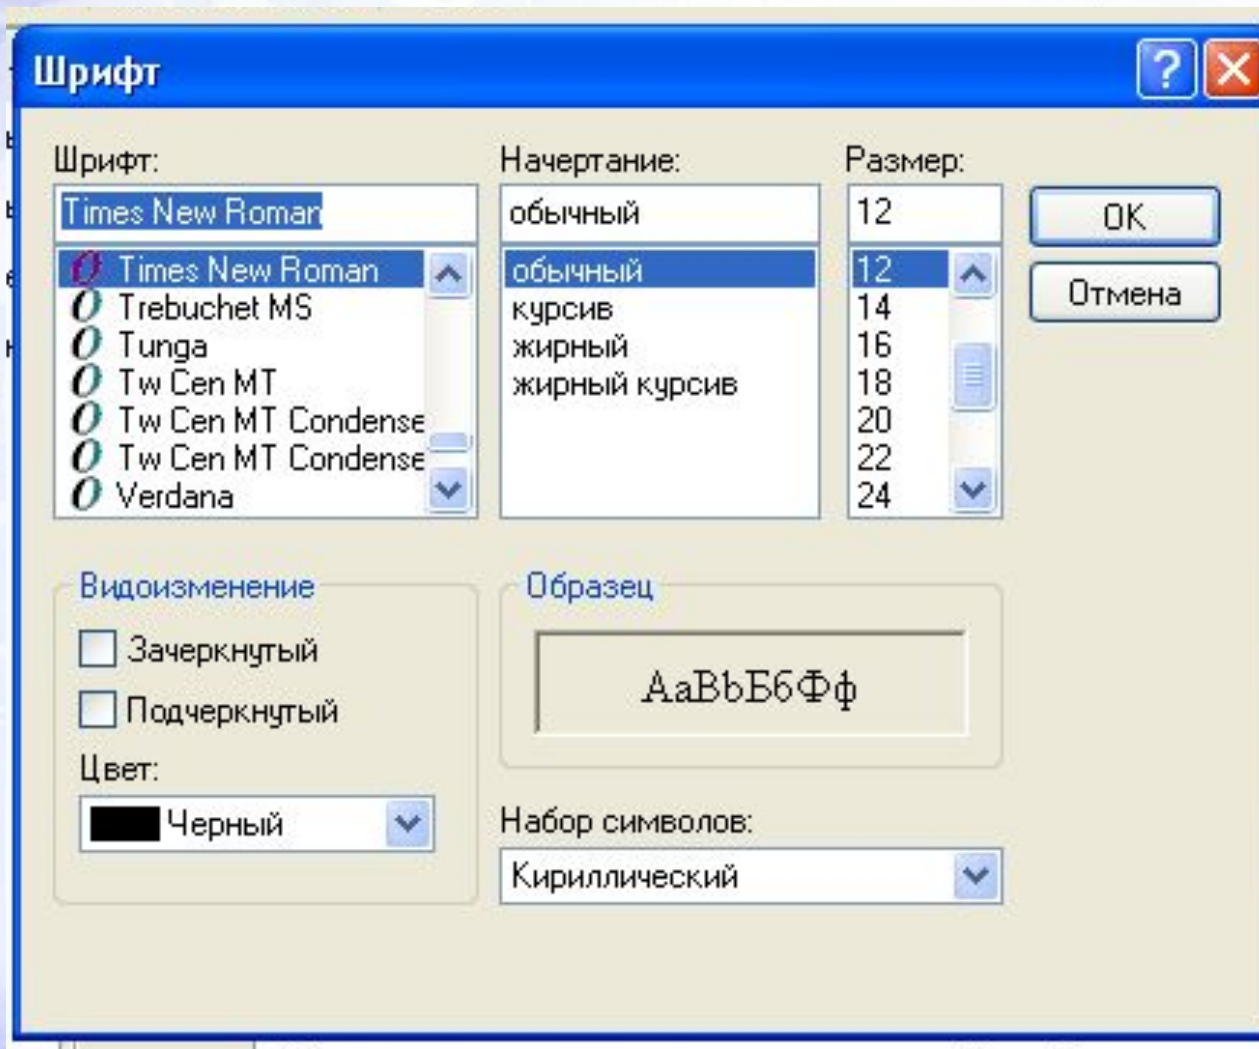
Шрифт

?

Шрифт:

Times New Roman

Times New Roman
Trebuchet MS
Tunga
Tw Cen MT
Tw Cen MT Condense
Tw Cen MT Condense
Verdana

Начертание:

обычный

обычный
курсив
жирный
жирный курсив

Размер:

12

12
14
16
18
20
22
24

OK

Отмена

Видоизменение

Зачеркнутый

Подчеркнутый

Цвет:

Черный

Образец

AaBbБбФф

Набор символов:

Кириллический